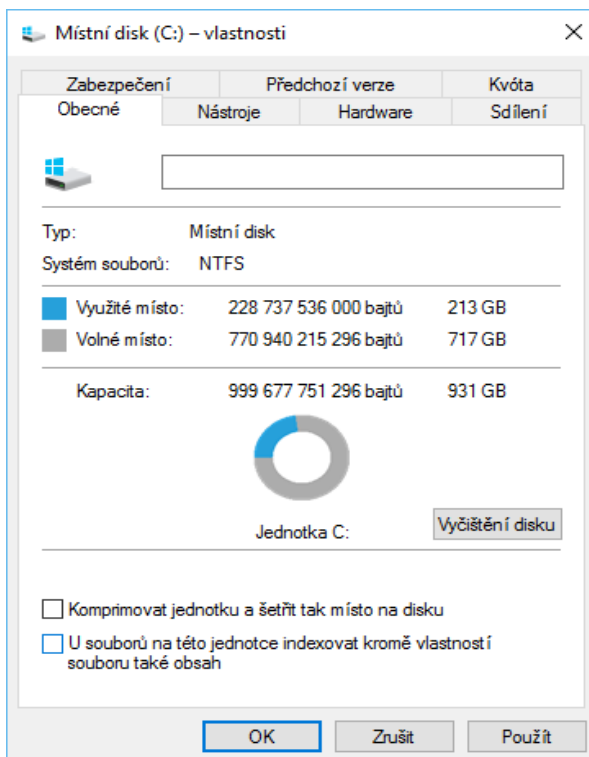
Místní disk (C:) – vlastnosti

Zabezpečení | Předchozí verze | Kvóta
Obecné | Nástroje | Hardware | Sdílení

Typ: Místní disk
Systém souborů: NTFS

Využité místo: 228 737 536 000 bajtů 213 GB
Volné místo: 770 940 215 296 bajtů 717 GB

Kapacita: 999 677 751 296 bajtů 931 GB

Jednotka C:
Vyčištění disku

Komprimovat jednotku a šetřit tak místo na disku
U souborů na této jednotce indexovat kromě vlastností souboru také obsah

OK Zrušit Použít